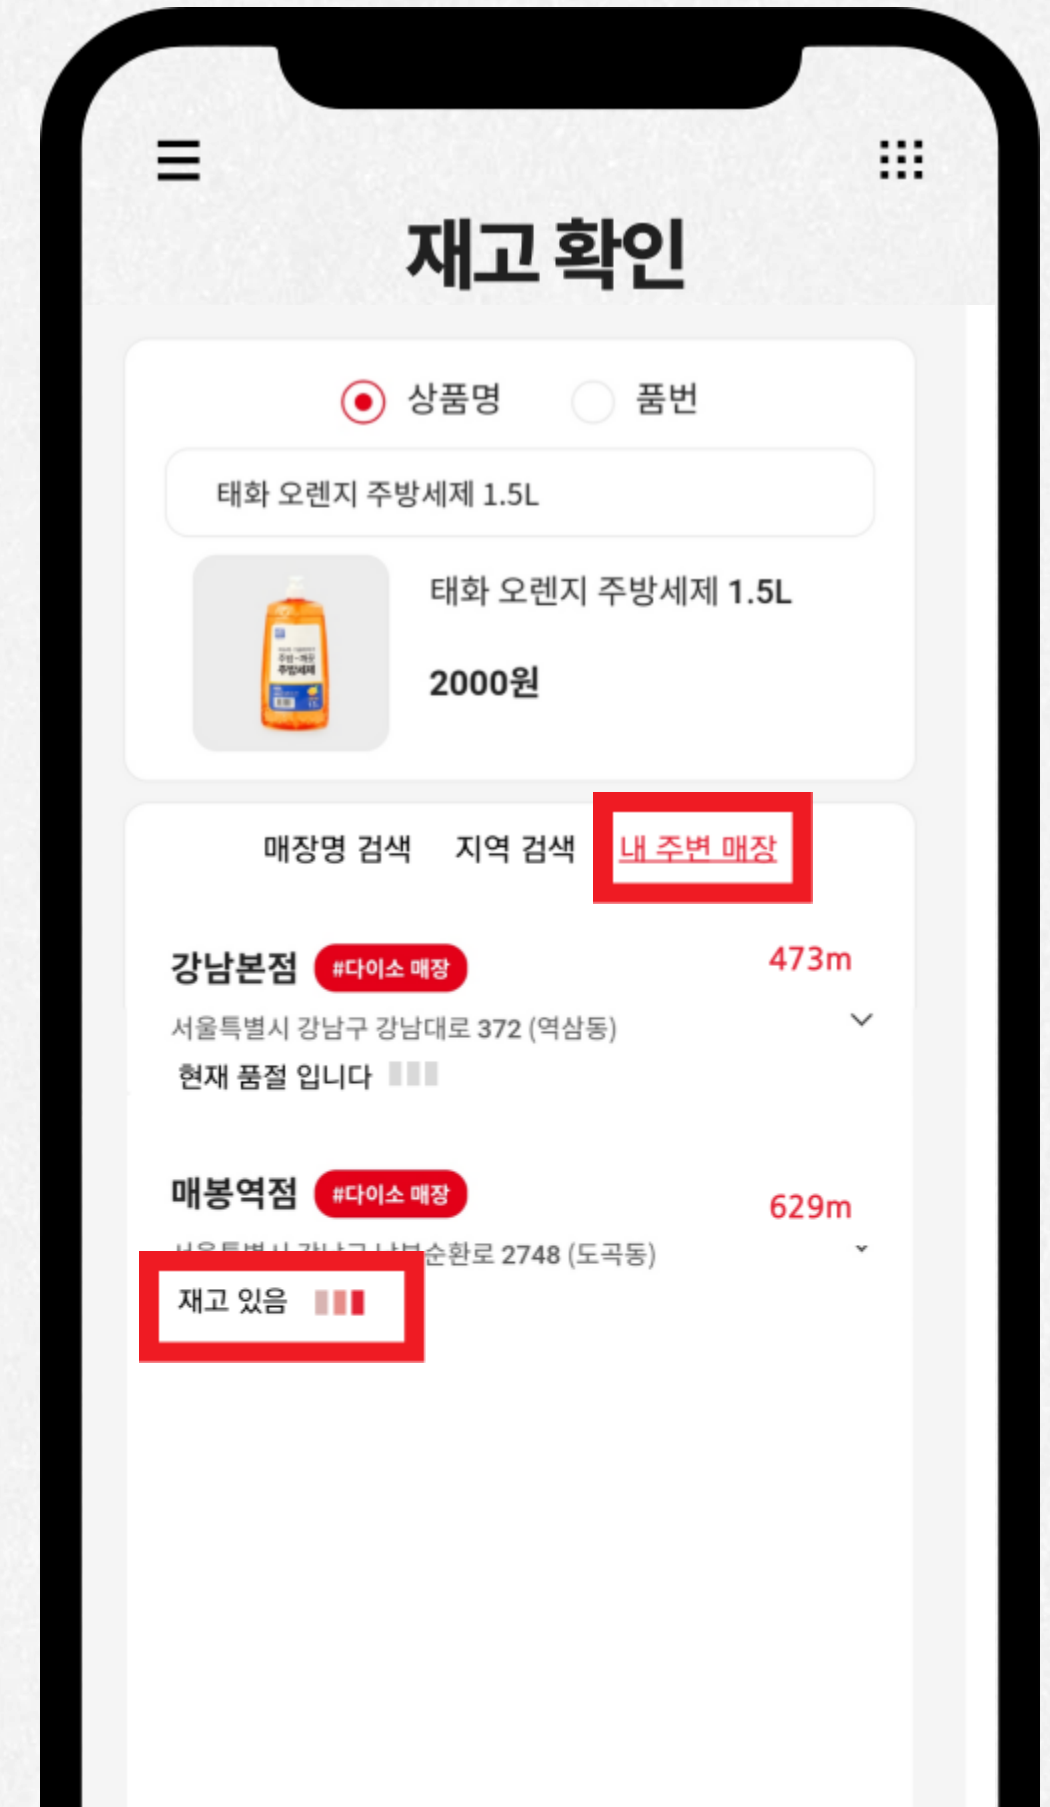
재고 확인

상품명 품번

태화 오렌지 주방세제 1.5L

태화 오렌지 주방세제 1.5L

2000원

매장명 검색 지역 검색 내 주변 매장

강남본점 #다이소 매장 473m

서울특별시 강남구 강남대로 372 (역삼동)

현재 품절 입니다

매봉역점 #다이소 매장 629m

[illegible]순환로 2748 (도곡동)

재고 있음